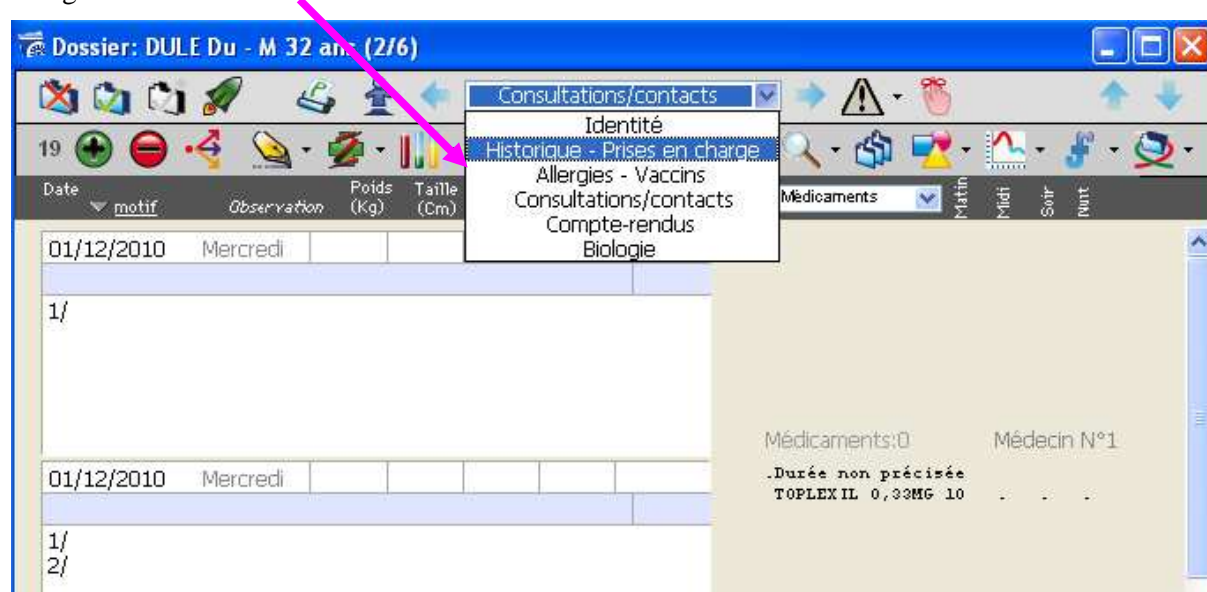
Dossier: DULE Du - M 32 ans (2/6)

Consultations/contacts

Identité
Historique - Prises en charge
Allergies - Vaccins
Consultations/contacts
Compte-rendus
Biologie

19

Date
motif
Observation
Poids (Kg)
Taille (Cm)

Médicaments
Matin
Midi
Soir
Nuit

01/12/2010 Mercredi

1/

Médicaments:0 Médecin N°1
.Durée non précisée
TOPLEXIL 0,33MG 10 . . .

01/12/2010 Mercredi

1/
2/